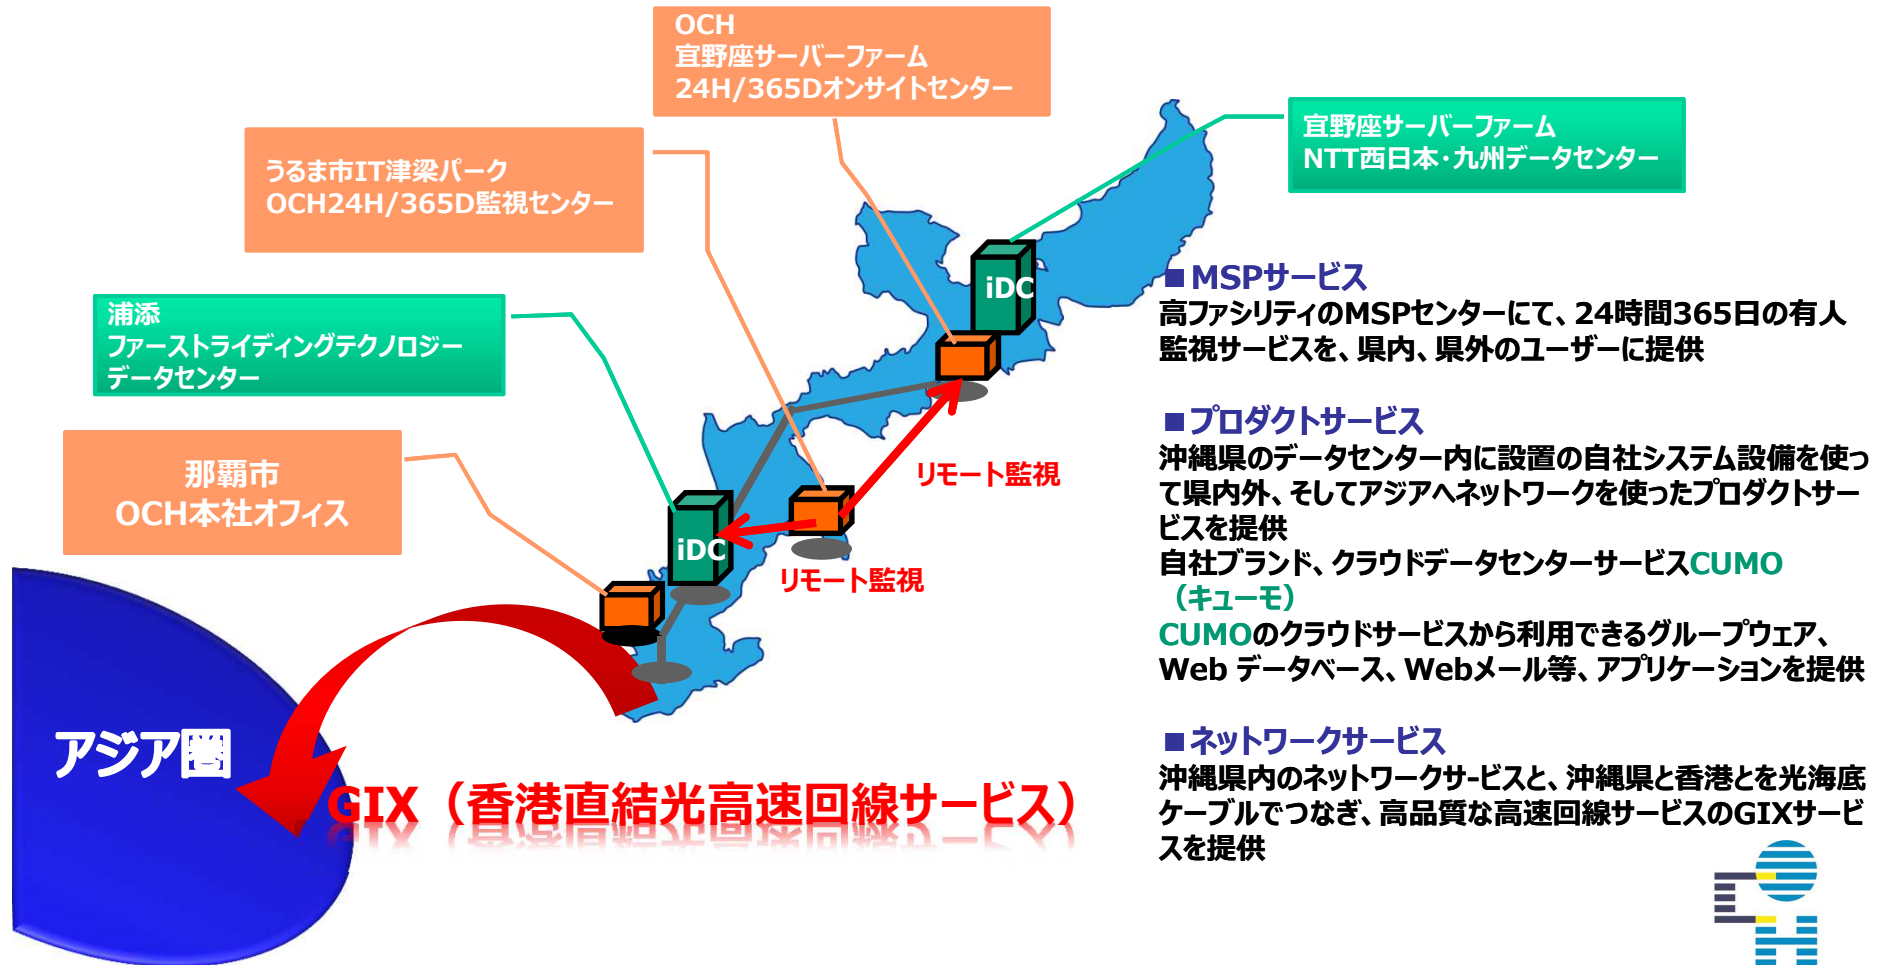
OCH
宜野座サーバーファーム
24H/365Dオンサイトセンター

うるま市IT津梁パーク
OCH24H/365D監視センター

宜野座サーバーファーム
NTT西日本･九州データセンター

浦添
ファーストライディングテクノロジー
データセンター

那覇市
OCH本社オフィス

iDC

iDC

リモート監視

リモート監視

アジア圏

GIX（香港直結光高速回線サービス）

■MSPサービス
高ファシリティのMSPセンターにて、24時間365日の有人監視サービスを、県内、県外のユーザーに提供

■プロダクトサービス
沖縄県のデータセンター内に設置の自社システム設備を使って県内外、そしてアジアへネットワークを使ったプロダクトサービスを提供
自社ブランド、クラウドデータセンターサービスCUMO（キューモ）
CUMOのクラウドサービスから利用できるグループウェア、Web データベース、Webメール等、アプリケーションを提供

■ネットワークサービス
沖縄県内のネットワークサ-ビスと、沖縄県と香港とを光海底ケーブルでつなぎ、高品質な高速回線サービスのGIXサービスを提供